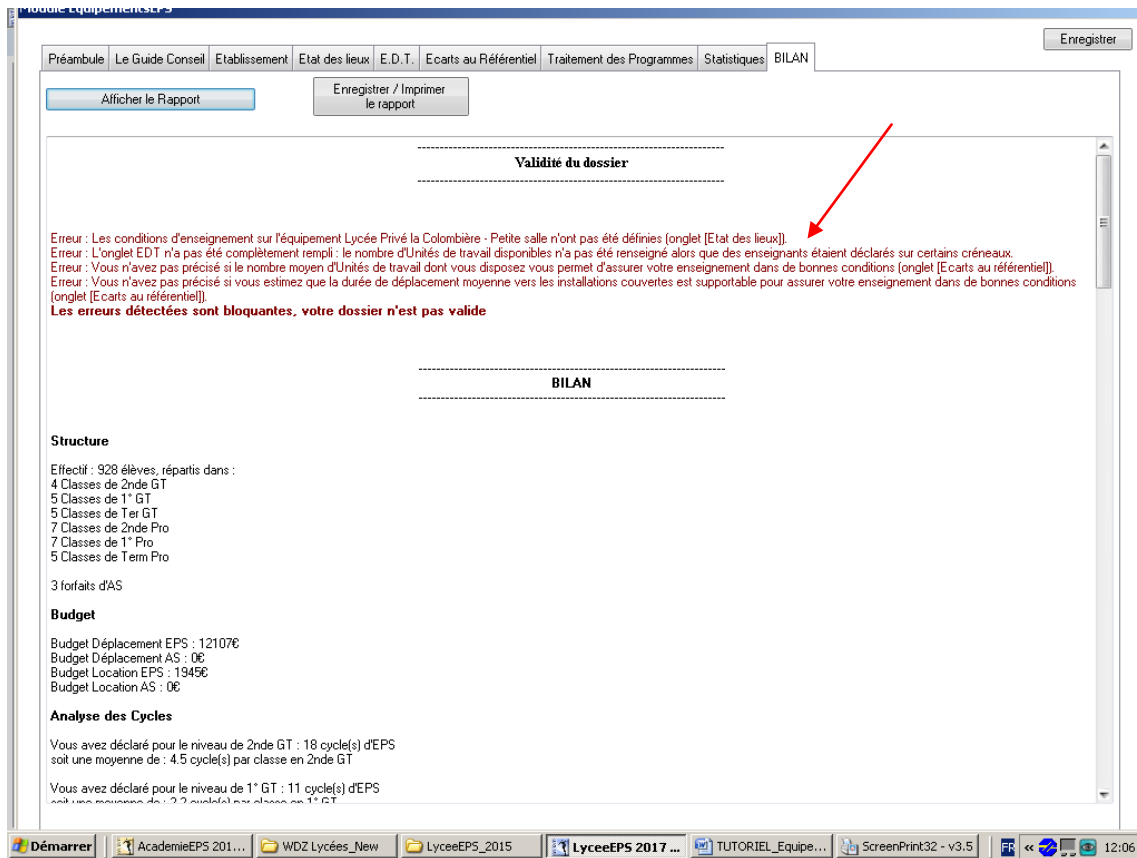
Module EquipementsEPS

Enregistrer

Préambule | Le Guide Conseil | Etablissement | Etat des lieux | E.D.T. | Ecarts au Référentiel | Traitement des Programmes | Statistiques | BILAN

Afficher le Rapport

Enregistrer / Imprimer le rapport

Validité du dossier

Erreur : Les conditions d'enseignement sur l'équipement Lycée Privé la Colombière - Petite salle n'ont pas été définies (onglet [Etat des lieux]).
Erreur : L'onglet EDT n'a pas été complètement rempli : le nombre d'Unités de travail disponibles n'a pas été renseigné alors que des enseignants étaient déclarés sur certains créneaux.
Erreur : Vous n'avez pas précisé si le nombre moyen d'Unités de travail dont vous disposez vous permet d'assurer votre enseignement dans de bonnes conditions (onglet [Ecarts au référentiel]).
Erreur : Vous n'avez pas précisé si vous estimez que la durée de déplacement moyenne vers les installations couvertes est supportable pour assurer votre enseignement dans de bonnes conditions (onglet [Ecarts au référentiel]).
Les erreurs détectées sont bloquantes, votre dossier n'est pas valide

BILAN

Structure

Effectif : 928 élèves, répartis dans :
4 Classes de 2nde GT
5 Classes de 1° GT
5 Classes de Ter GT
7 Classes de 2nde Pro
7 Classes de 1° Pro
5 Classes de Term Pro

3 forfaits d'AS

Budget

Budget Déplacement EPS : 12107€
Budget Déplacement AS : 0€
Budget Location EPS : 1945€
Budget Location AS : 0€

Analyse des Cycles

Vous avez déclaré pour le niveau de 2nde GT : 18 cycle(s) d'EPS
soit une moyenne de : 4.5 cycle(s) par classe en 2nde GT

Vous avez déclaré pour le niveau de 1° GT : 11 cycle(s) d'EPS
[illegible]

Démarrer | AcademieEPS 201... | WDZ Lycées_New | LyceeEPS_2015 | LyceeEPS 2017 ... | TUTORIEL_Equipe... | ScreenPrint32 - v3.5 | FR | 12:06